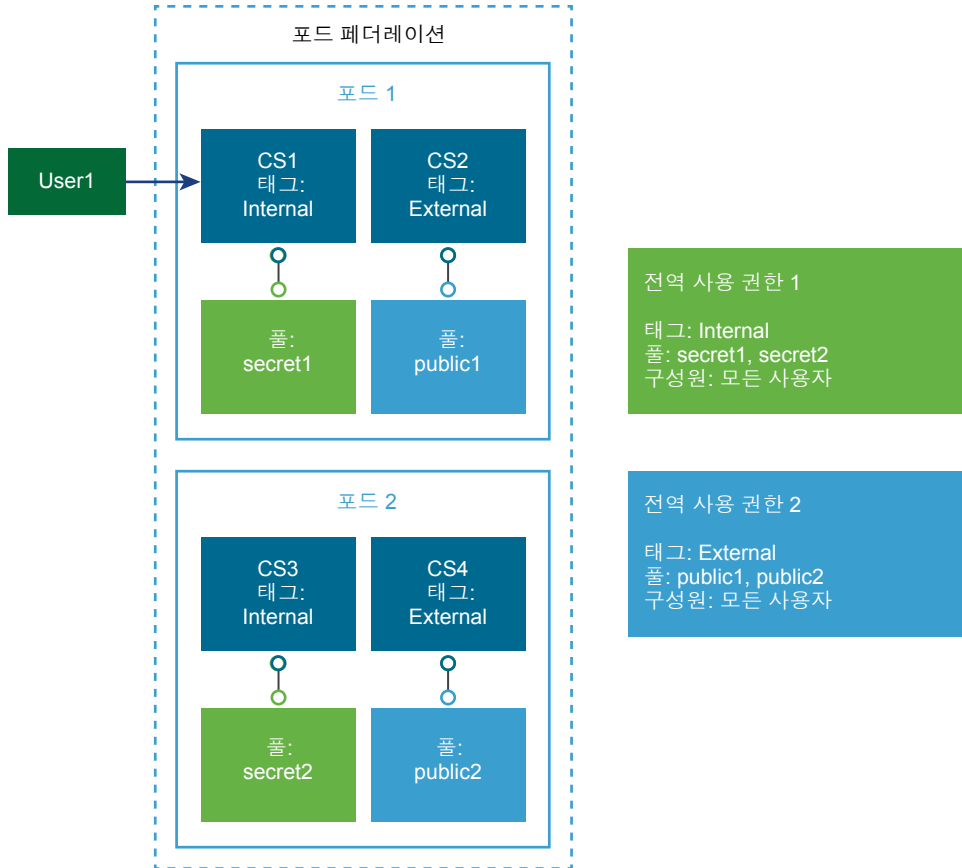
포드 페더레이션

포드 1

User1

CS1
태그:
Internal

CS2
태그:
External

풀:
secret1

풀:
public1

포드 2

CS3
태그:
Internal

CS4
태그:
External

풀:
secret2

풀:
public2

전역 사용 권한 1

태그: Internal
풀: secret1, secret2
구성원: 모든 사용자

전역 사용 권한 2

태그: External
풀: public1, public2
구성원: 모든 사용자